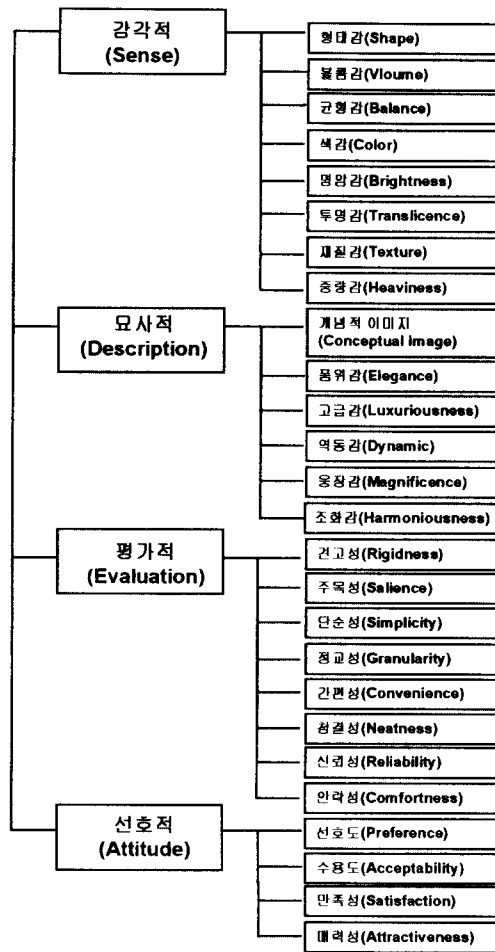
감각적 (Sense)

형태감(Shape)

볼륨감(Vioume)

균형감(Balance)

색감(Color)

명암감(Brightness)

투명감(Translicence)

재질감(Texture)

중량감(Heaviness)

묘사적 (Description)

개념적 이미지 (Conceptual image)

품위감(Elegance)

고급감(Luxuriousness)

역동감(Dynamic)

웅장감(Magnificence)

조화감(Harmoniousness)

평가적 (Evaluation)

견고성(Rigidness)

주목성(Salience)

단순성(Simplicity)

정교성(Granularity)

간편성(Convenience)

청결성(Neatness)

신뢰성(Reliability)

안락성(Comfortness)

선호적 (Attitude)

선호도(Preference)

수용도(Acceptability)

만족성(Satisfaction)

매력성(Attractiveness)